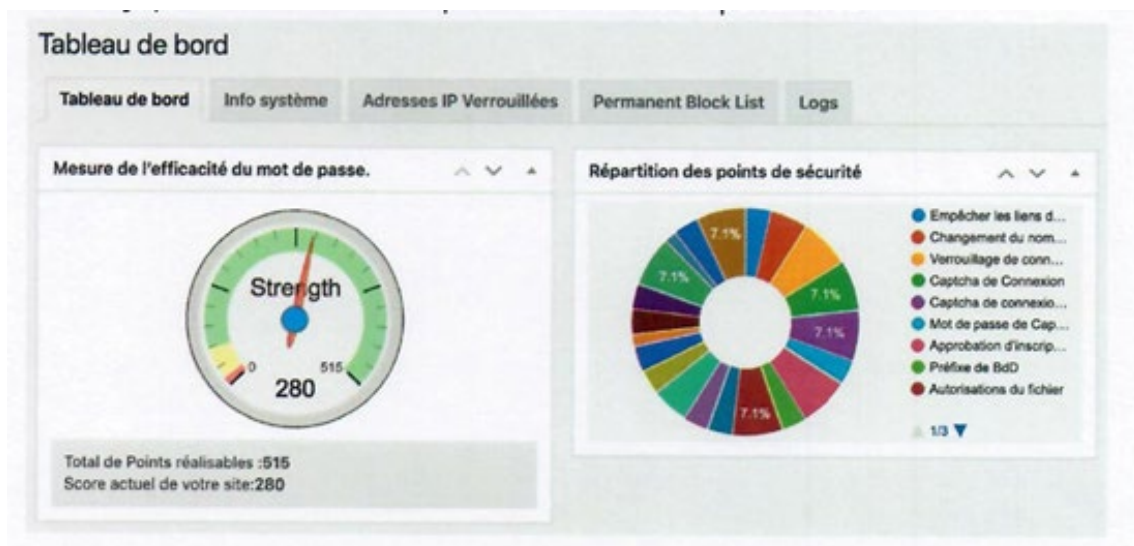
Tableau de bord

Tableau de bord | Info système | Adresses IP Verrouillées | Permanent Block List | Logs

Mesure de l'efficacité du mot de passe.

Strength

0

515

280

Total de Points réalisables :515
Score actuel de votre site:280

Répartition des points de sécurité

7.1%
7.1%
7.1%
7.1%
7.1%

Empêcher les liens d...
Changement du nom...
Verrouillage de conn...
Captcha de Connexion
Captcha de connexio...
Mot de passe de Cap...
Approbation d'inscrip...
Préfixe de BdD
Autorisations du fichier

1/3